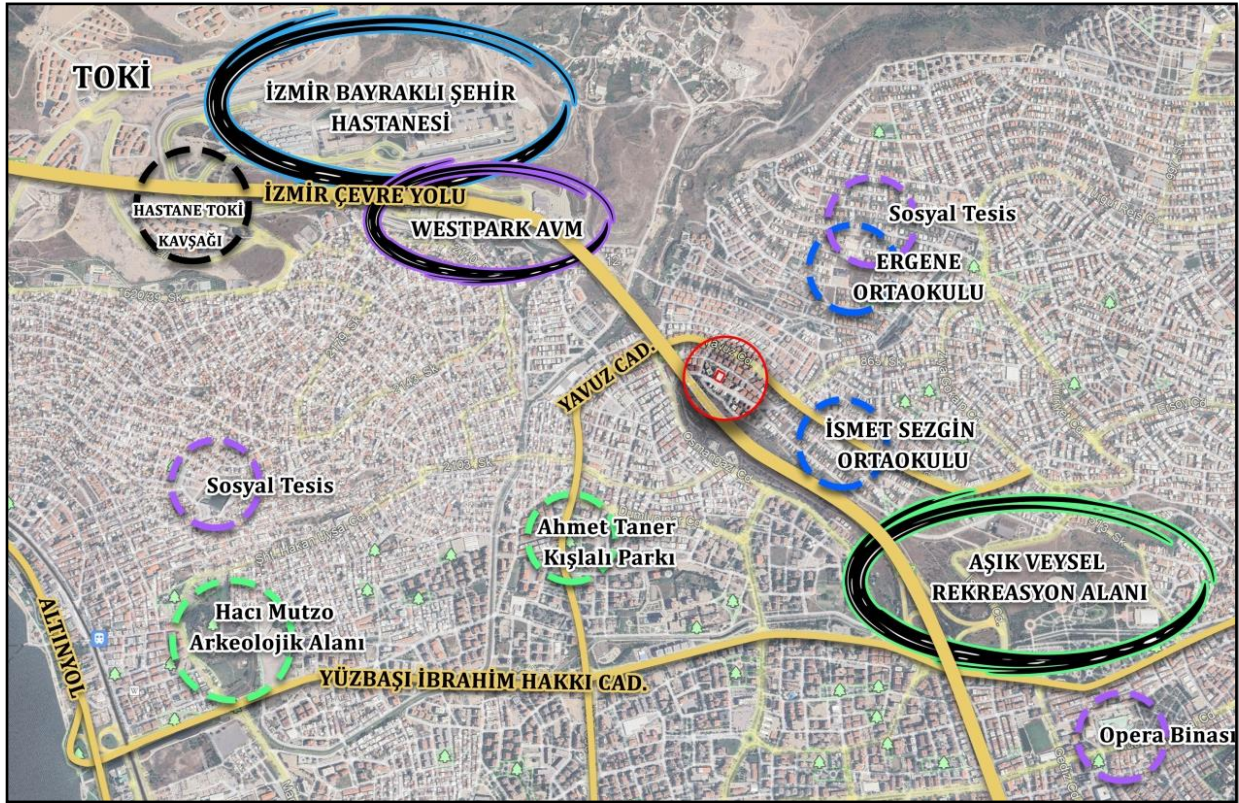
TOKİ

İZMİR BAYRAKLI ŞEHİR HASTANESİ

HASTANE TOKİ KAVŞAĞI

İZMİR ÇEVRE YOLU

WESTPARK AVM

Sosyal Tesis

ERGENE ORTAOKULU

YAVUZ CAD.

İSMET SEZGİN ORTAOKULU

Sosyal Tesis

Ahmet Taner Kışlalı Parkı

AŞIK VEYSEL REKREASYON ALANI

ALTINYOL

Hacı Mutzo Arkeolojik Alanı

YÜZBAŞI İBRAHİM HAKKI CAD.

Opera Binası